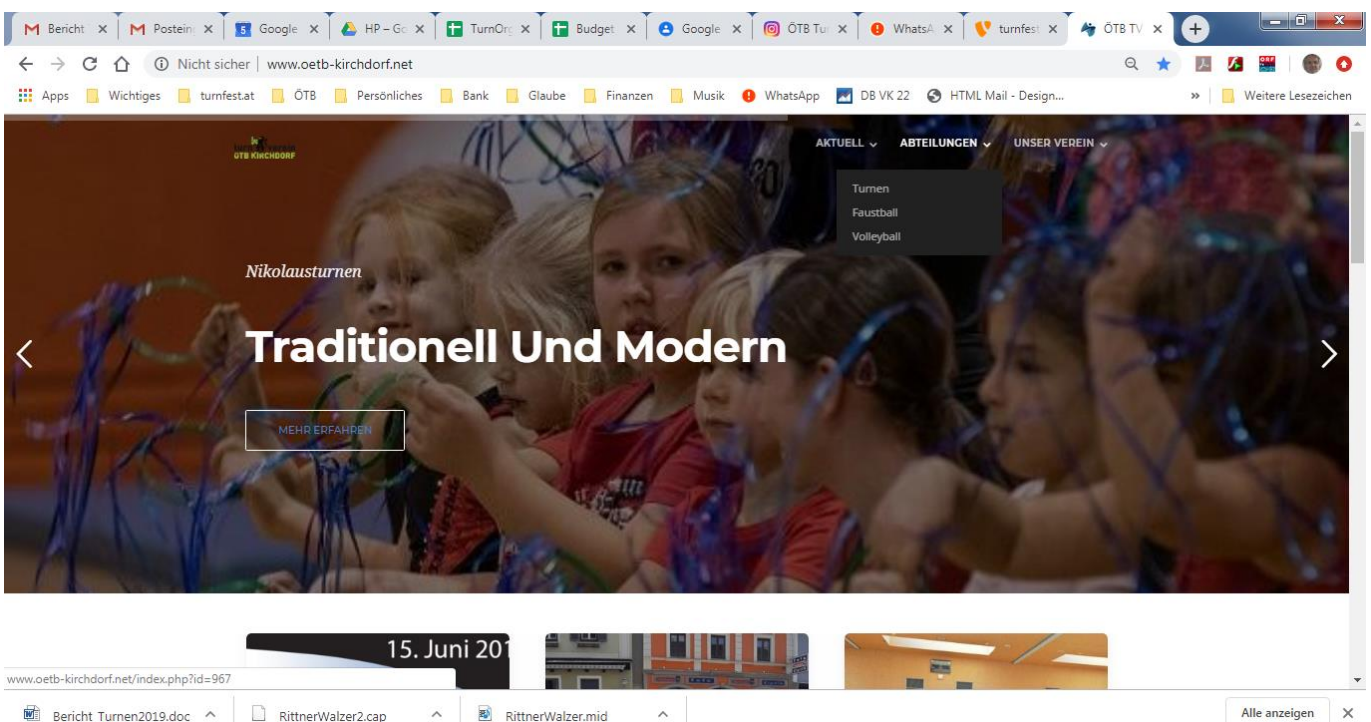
M Bericht × | M Postein × | 5 Google × | HP – Go × | TurnOrg × | Budget × | Google × | ÖTB Tur × | WhatsA × | turnfest × | ÖTB TV ×

Nicht sicher | www.oetb-kirchdorf.net

Apps | Wichtiges | turnfest.at | ÖTB | Persönliches | Bank | Glaube | Finanzen | Musik | WhatsApp | DB VK 22 | HTML Mail - Design... | » | Weitere Lesezeichen

ÖTB KIRCHDORF

AKTUELL | ABTEILUNGEN | UNSER VEREIN

Turnen
Faustball
Volleyball

Nikolausturnen

Traditionell Und Modern

MEHR ERFAHREN

15. Juni 20

www.oetb-kirchdorf.net/index.php?id=967

Bericht Turnen2019.doc | RittnerWalzer2.cap | RittnerWalzer.mid | Alle anzeigen